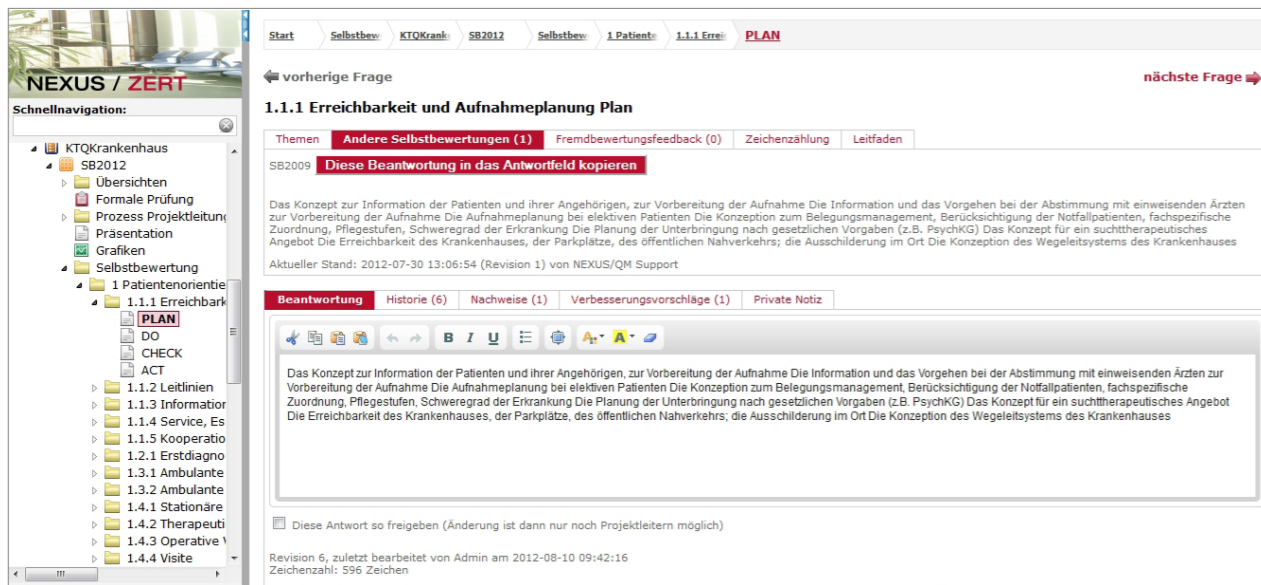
NEXUS / ZERT

Schnellnavigation:

KTQKrankenhaus
SB2012
Übersichten
Formale Prüfung
Prozess Projektleitung
Präsentation
Grafiken
Selbstbewertung
1 Patientenorientie
1.1.1 Erreichbark
PLAN
DO
CHECK
ACT
1.1.2 Leitlinien
1.1.3 Information
1.1.4 Service, Es
1.1.5 Kooperatio
1.2.1 Erstdiagno
1.3.1 Ambulante
1.3.2 Ambulante
1.4.1 Stationäre
1.4.2 Therapeuti
1.4.3 Operative
1.4.4 Visite

Start | Selbstbew | KTQKrank | SB2012 | Selbstbew | 1 Patiente | 1.1.1 Erreic | PLAN

vorherige Frage

nächste Frage

1.1.1 Erreichbarkeit und Aufnahmeplanung Plan

Themen | Andere Selbstbewertungen (1) | Fremdbewertungsfeedback (0) | Zeichenzählung | Leitfaden

SB2009 Diese Beantwortung in das Antwortfeld kopieren

Das Konzept zur Information der Patienten und ihrer Angehörigen, zur Vorbereitung der Aufnahme Die Information und das Vorgehen bei der Abstimmung mit einweisenden Ärzten zur Vorbereitung der Aufnahme Die Aufnahmeplanung bei elektiven Patienten Die Konzeption zum Belegungsmanagement, Berücksichtigung der Notfallpatienten, fachspezifische Zuordnung, Pflegestufen, Schweregrad der Erkrankung Die Planung der Unterbringung nach gesetzlichen Vorgaben (z.B. PsychKG) Das Konzept für ein suchttherapeutisches Angebot Die Erreichbarkeit des Krankenhauses, der Parkplätze, des öffentlichen Nahverkehrs; die Ausschilderung im Ort Die Konzeption des Wegeleitsystems des Krankenhauses

Aktueller Stand: 2012-07-30 13:06:54 (Revision 1) von NEXUS/QM Support

Beantwortung | Historie (6) | Nachweise (1) | Verbesserungsvorschläge (1) | Private Notiz

B I U

Das Konzept zur Information der Patienten und ihrer Angehörigen, zur Vorbereitung der Aufnahme Die Information und das Vorgehen bei der Abstimmung mit einweisenden Ärzten zur Vorbereitung der Aufnahme Die Aufnahmeplanung bei elektiven Patienten Die Konzeption zum Belegungsmanagement, Berücksichtigung der Notfallpatienten, fachspezifische Zuordnung, Pflegestufen, Schweregrad der Erkrankung Die Planung der Unterbringung nach gesetzlichen Vorgaben (z.B. PsychKG) Das Konzept für ein suchttherapeutisches Angebot Die Erreichbarkeit des Krankenhauses, der Parkplätze, des öffentlichen Nahverkehrs; die Ausschilderung im Ort Die Konzeption des Wegeleitsystems des Krankenhauses

Diese Antwort so freigeben (Änderung ist dann nur noch Projektleitern möglich)

Revision 6, zuletzt bearbeitet von Admin am 2012-08-10 09:42:16
Zeichenzahl: 596 Zeichen